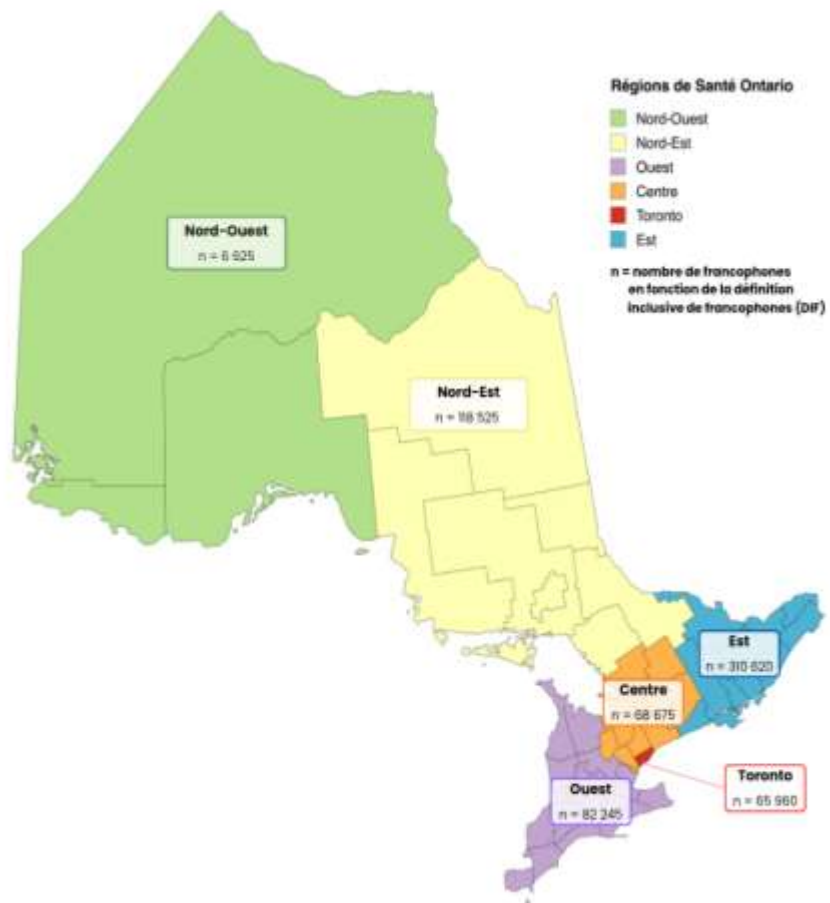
Régions de Santé Ontario

Nord-Ouest
Nord-Est
Ouest
Centre
Toronto
Est

n = nombre de francophones en fonction de la définition inclusive de francophones (DIF)

Nord-Ouest
n = 6 925

Nord-Est
n = 118 525

Est
n = 310 620

Centre
n = 68 675

Toronto
n = 65 960

Ouest
n = 82 245